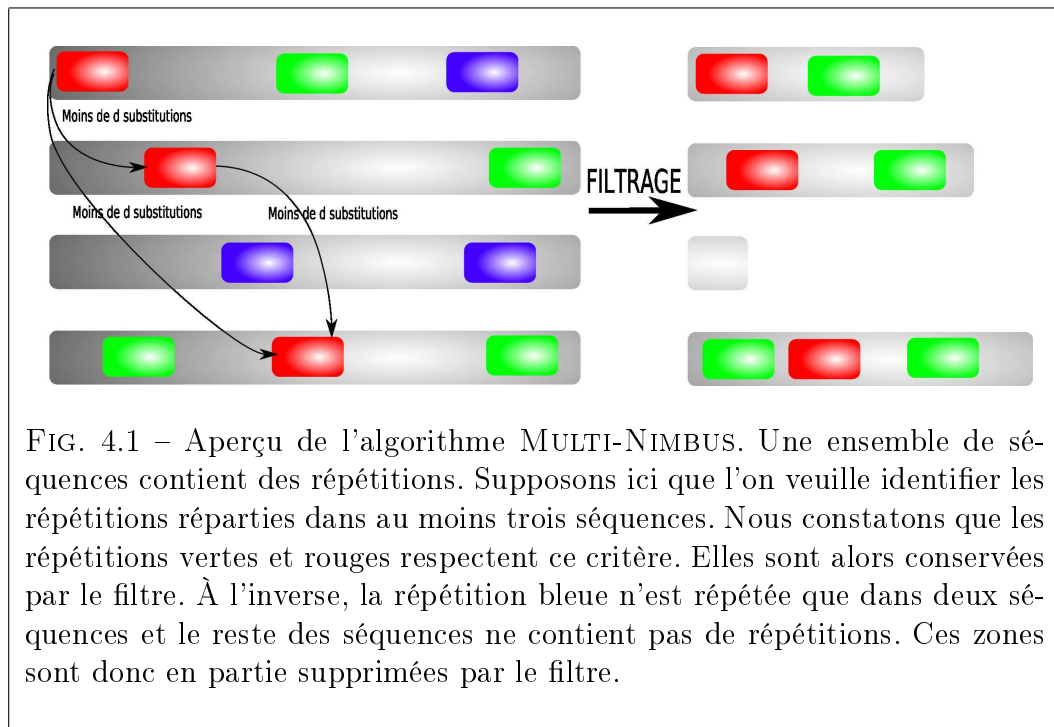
Moins de d substitutions

Moins de d substitutions

Moins de d substitutions

FILTRAGE

FIG. 4.1 – Aperçu de l'algorithme MULTI-NIMBUS. Une ensemble de séquences contient des répétitions. Supposons ici que l'on veuille identifier les répétitions réparties dans au moins trois séquences. Nous constatons que les répétitions vertes et rouges respectent ce critère. Elles sont alors conservées par le filtre. À l'inverse, la répétition bleue n'est répétée que dans deux séquences et le reste des séquences ne contient pas de répétitions. Ces zones sont donc en partie supprimées par le filtre.